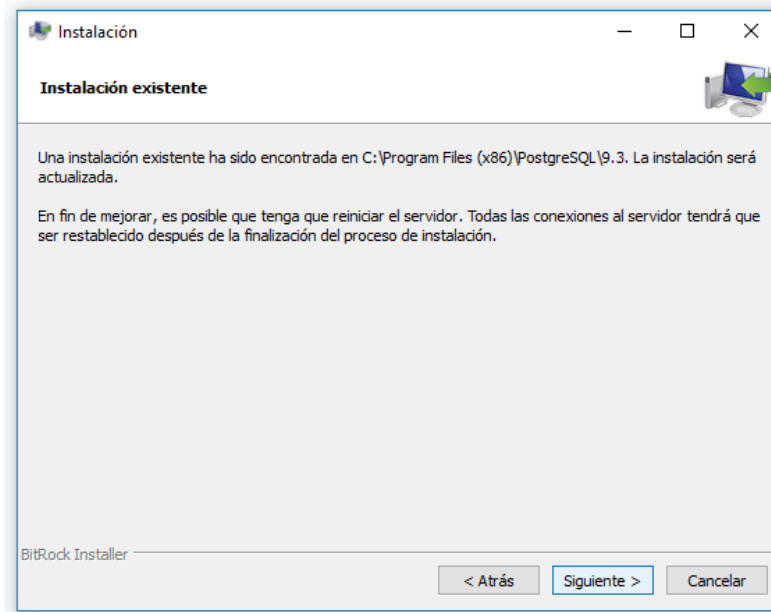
Instalación

Instalación existente

Una instalación existente ha sido encontrada en C:\Program Files (x86)\PostgreSQL\9.3. La instalación será actualizada.

En fin de mejorar, es posible que tenga que reiniciar el servidor. Todas las conexiones al servidor tendrá que ser restablecido después de la finalización del proceso de instalación.

BitRock Installer

< Atrás Siguiente > Cancelar